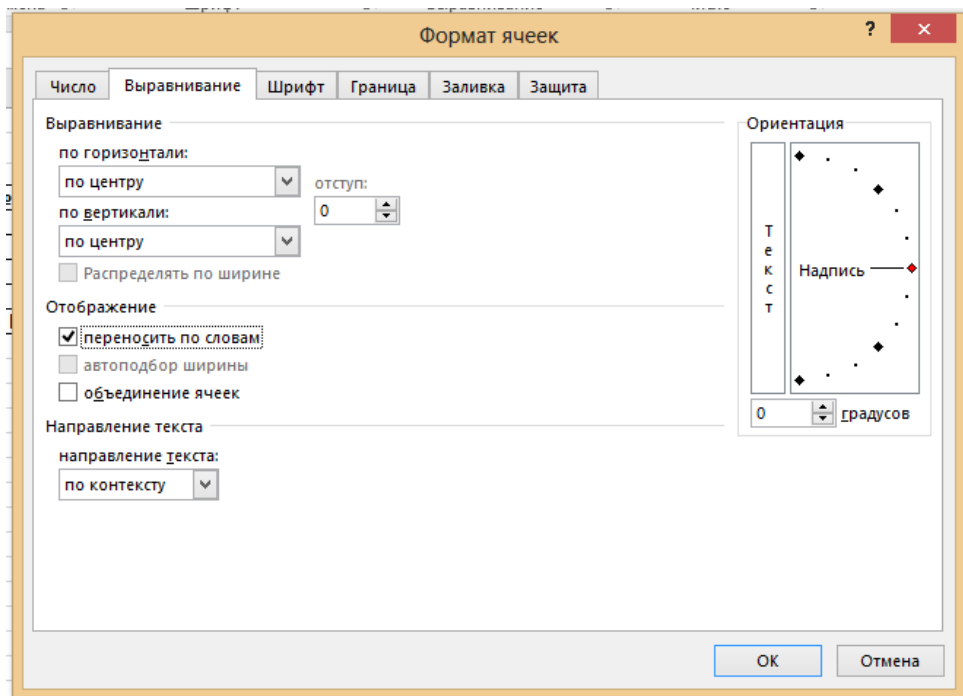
Формат ячеек

?

Число
Выравнивание
Шрифт
Граница
Заливка
Защита

Выравнивание

по горизонтали:
по центру
отступ:
0
по вертикали:
по центру
Распределять по ширине

Отображение
переносить по словам
автоподбор ширины
объединение ячеек

Направление текста
направление текста:
по контексту

Ориентация
Т
е
к
с
т
Надпись
0
градусов

ОК
Отмена